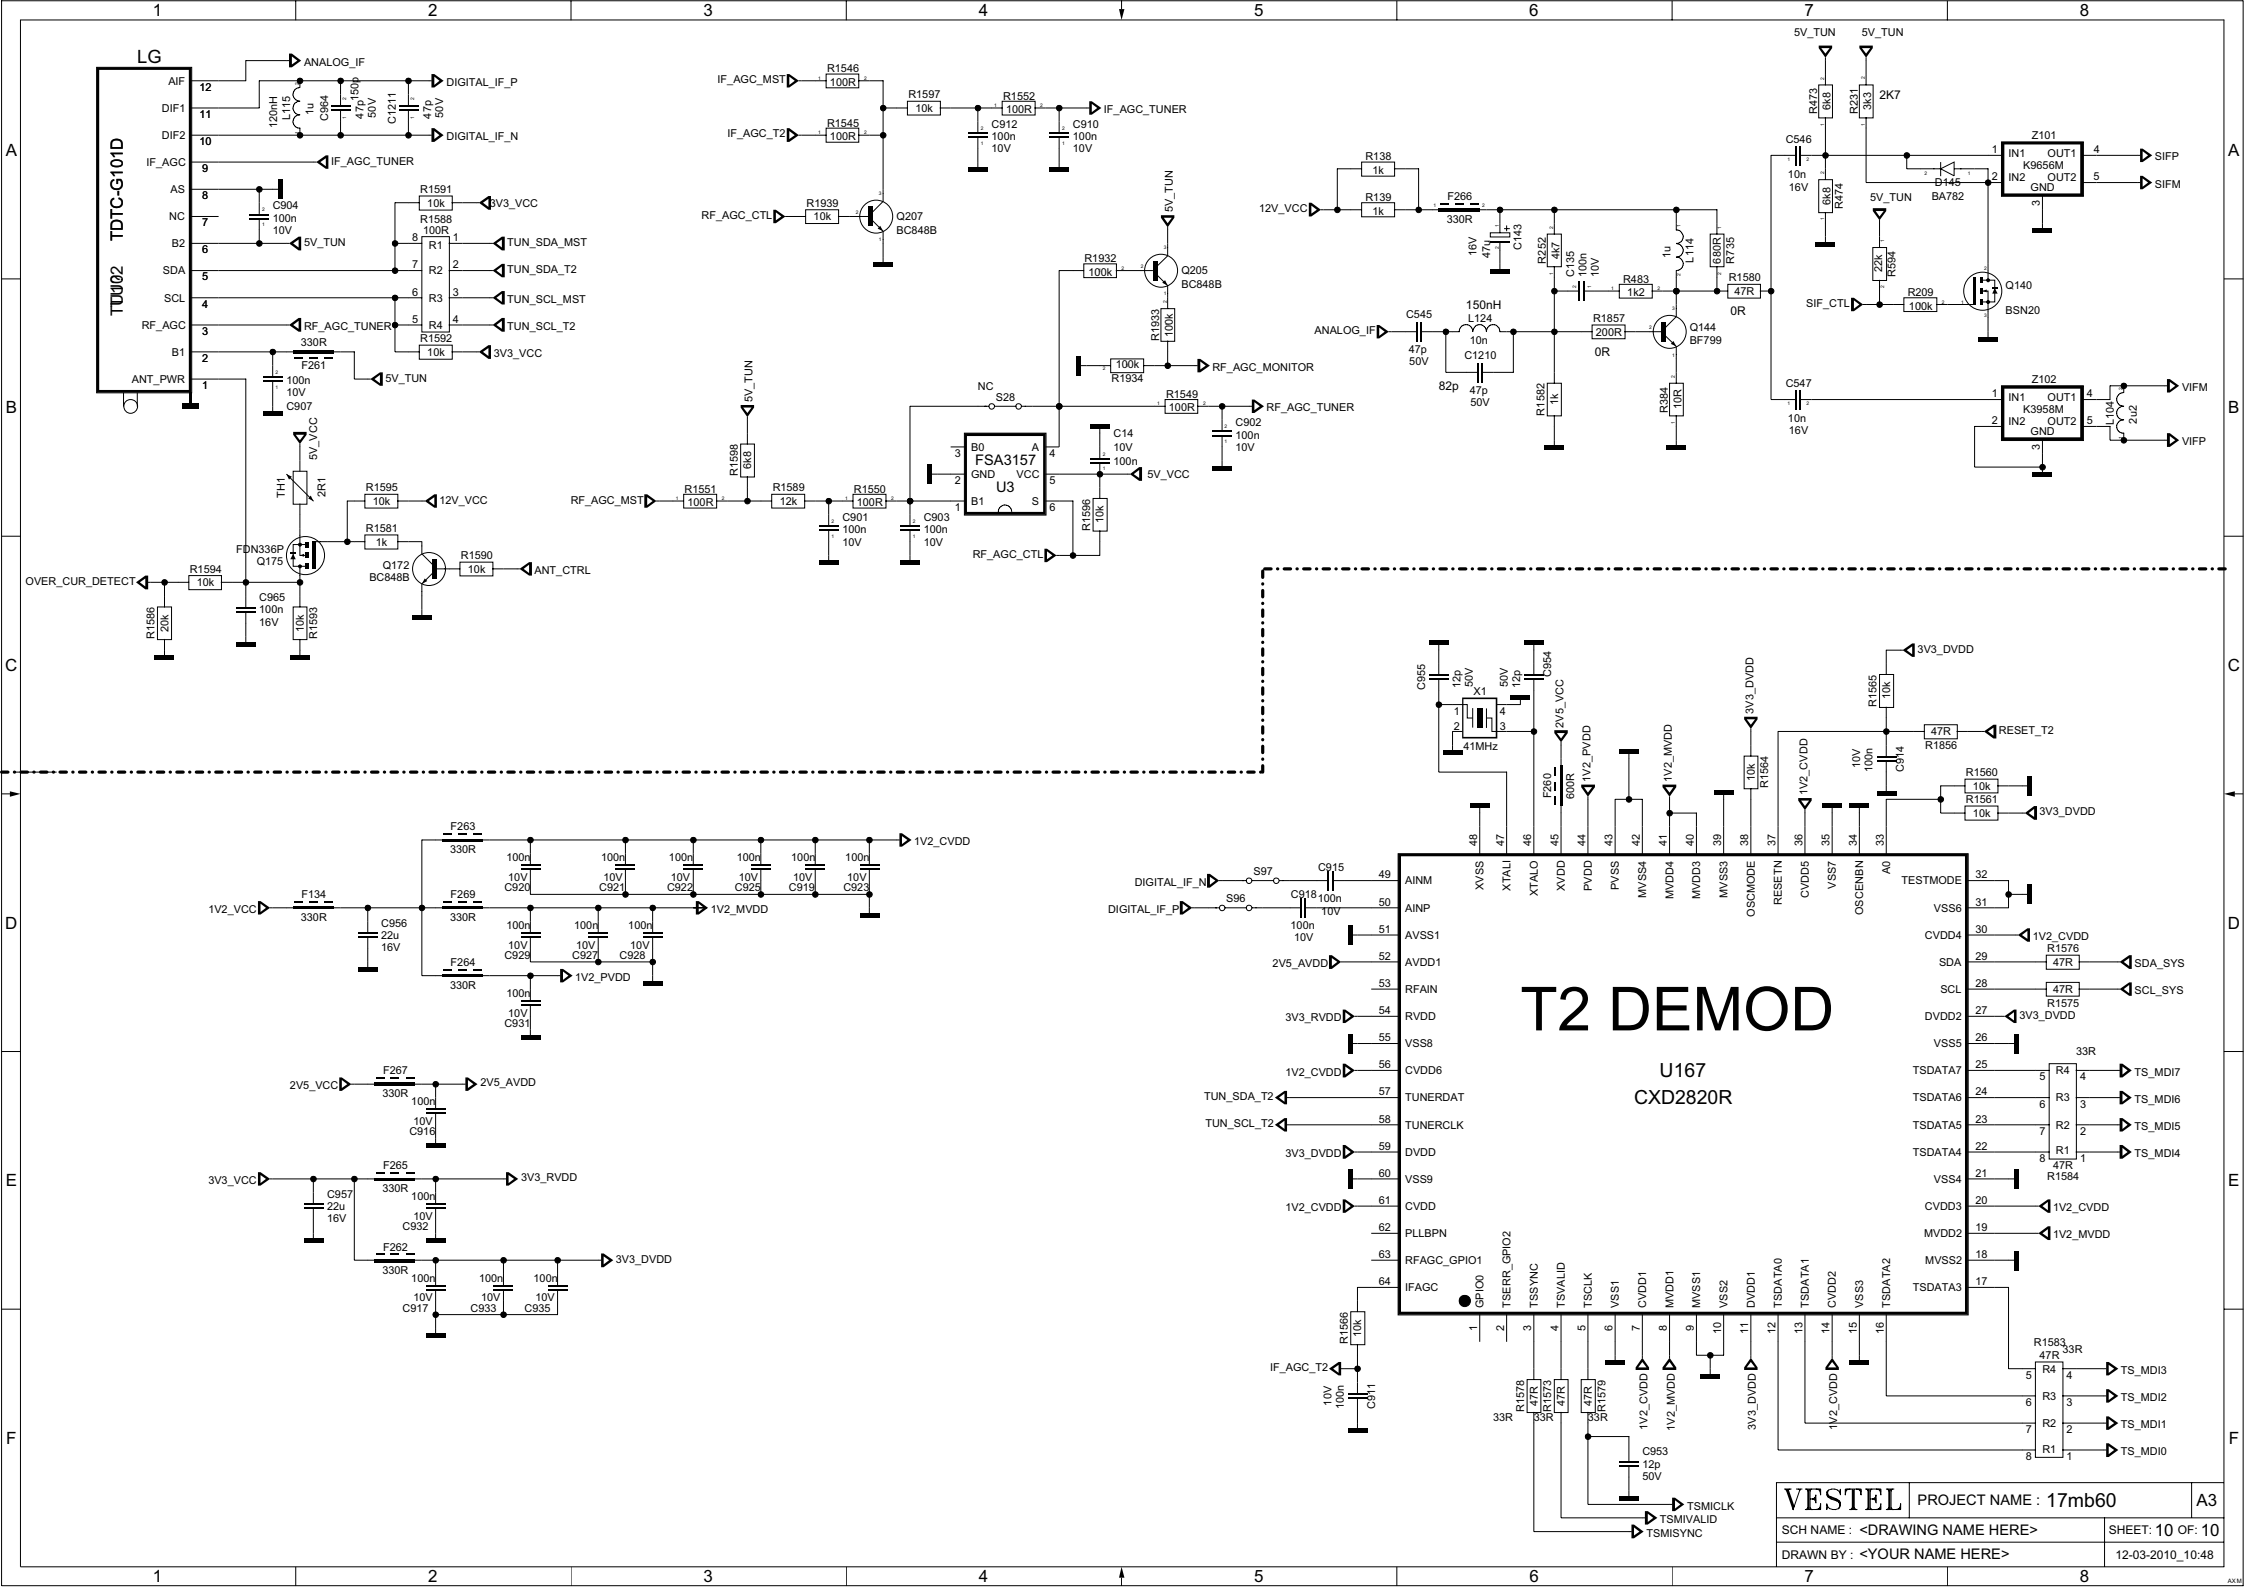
1 2 3 4 5 6 7 8

A B C D E F

LG
TDTC-G101D
TU102
AIF 12
DIF1 11
DIF2 10
IF_AGC 9
AS 8
NC 7
B2 6
SDA 5
SCL 4
RF_AGC 3
B1 2
ANT_PWR 1

ANALOG_IF
DIGITAL_IF_P
DIGITAL_IF_N
IF_AGC_TUNER
120nH L115
1u C964
150p 47p 50V
C1211 47p 50V
C904 100n 10V
5V_TUN
R1591 10k 3V3_VCC
R1588 100R
R1 R2 R3 R4
TUN_SDA_MST
TUN_SDA_T2
TUN_SCL_MST
TUN_SCL_T2
RF_AGC_TUNER
R1592 10k 3V3_VCC
330R F261
5V_TUN
100n 10V C907
5V_VCC
TH1 2R1
R1595 10k 12V_VCC
R1581 1k
FDN336P Q175
Q172 BC848B
R1590 10k ANT_CTRL
OVER_CUR_DETECT
R1594 10k
C965 100n 16V
R1586 20k
10k R1593

IF_AGC_MST R1546 100R
IF_AGC_T2 R1545 100R
R1597 10k
R1552 100R IF_AGC_TUNER
C912 100n 10V
C910 100n 10V
RF_AGC_CTL R1939 10k
Q207 BC848B
5V_TUN
R1932 100k
Q205 BC848B
R1933 100k
100k R1934 RF_AGC_MONITOR
NC S28
R1549 100R RF_AGC_TUNER
C902 100n 10V
5V_TUN
R1598 6k8
RF_AGC_MST R1551 100R
R1589 12k
R1550 100R
C901 100n 10V
C903 100n 10V
B0 A
FSA3157 GND VCC U3
B1 S
C14 10V 100n
5V_VCC
R1596 10k
RF_AGC_CTL

R138 1k
R139 1k
12V_VCC
F266 330R
16V 47u C143
R252 4k7
C135 100n 10V
R483 1k2
1u L114
680R R735
R1580 47R 0R
ANALOG_IF C545 47p 50V
150nH L124 10n C1210
82p 47p 50V
R1857 200R 0R
Q144 BF799
R1582 1k
R384 10R

5V_TUN 5V_TUN
R473 6k8
R231 3k3 2K7
C546 10n 16V
6k8 R474
D145 BA782
Z101 IN1 OUT1 K9656M IN2 OUT2 GND
SIFP SIFM
5V_TUN
22k R594
SIF_CTL R209 100k
Q140 BSN20
C547 10n 16V
Z102 IN1 OUT1 K3958M IN2 OUT2 GND
L104 2u2
VIFM VIFP

F263 330R
1V2_CVDD
100n 10V C920
100n 10V C921
100n 10V C922
100n 10V C925
100n 10V C919
100n 10V C923
1V2_VCC F134 330R
C956 22u 16V
F269 330R 1V2_MVDD
100n 10V C929
100n 10V C927
100n 10V C928
F264 330R 1V2_PVDD
100n 10V C931
2V5_VCC F267 330R 2V5_AVDD
100n 10V C916
3V3_VCC F265 330R 3V3_RVDD
C957 22u 16V
100n 10V C932
F262 330R 3V3_DVDD
100n 10V C917
100n 10V C933
100n 10V C935

C955 12p 50V
50V 12p C954
X1 41MHz
2V5_VCC
F260 600R
1V2_PVDD
1V2_MVDD
3V3_DVDD
10k R1564
1V2_CVDD
3V3_DVDD
R1565 10k
47R R1856 RESET_T2
10V 100n C914
R1560 10k
R1561 10k 3V3_DVDD

DIGITAL_IF_N S97 C915 100n 10V
DIGITAL_IF_P S96 C918 100n 10V
100n 10V

T2 DEMOD
U167
CXD2820R

48 XVSS
47 XTALI
46 XTALO
45 XVDD
44 PVDD
43 PVSS
42 MVSS4
41 MVDD4
40 MVDD3
39 MVSS3
38 OSCMODE
37 RESETN
36 CVDD5
35 VSS7
34 OSCENBN
33 A0

49 AINM
50 AINP
51 AVSS1
52 AVDD1
53 RFAIN
54 RVDD
55 VSS8
56 CVDD6
57 TUNERDAT
58 TUNERCLK
59 DVDD
60 VSS9
61 CVDD
62 PLLBPN
63 RFAGC_GPIO1
64 IFAGC

2V5_AVDD
3V3_RVDD
1V2_CVDD
TUN_SDA_T2
TUN_SCL_T2
3V3_DVDD
1V2_CVDD

32 TESTMODE
31 VSS6
30 CVDD4 1V2_CVDD
29 SDA R1576 47R SDA_SYS
28 SCL 47R R1575 SCL_SYS
27 DVDD2 3V3_DVDD
26 VSS5
25 TSDATA7
24 TSDATA6
23 TSDATA5
22 TSDATA4
21 VSS4
20 CVDD3 1V2_CVDD
19 MVDD2 1V2_MVDD
18 MVSS2
17 TSDATA3

33R R4 R3 R2 R1 47R R1584
TS_MDI7 TS_MDI6 TS_MDI5 TS_MDI4

1 GPIO0
2 TSERR_GPIO2
3 TSSYNC
4 TSVALID
5 TSCLK
6 VSS1
7 CVDD1
8 MVDD1
9 MVSS1
10 VSS2
11 DVDD1
12 TSDATA0
13 TSDATA1
14 CVDD2
15 VSS3
16 TSDATA2

R1566 10k
IF_AGC_T2
10V 100n C911
R1578 47R 33R
R1573 47R 33R
47R R1579 33R
1V2_CVDD 1V2_MVDD 3V3_DVDD 1V2_CVDD
C953 12p 50V
TSMICLK TSMIVALID TSMISYNC
R1583 47R 33R
R4 R3 R2 R1
TS_MDI3 TS_MDI2 TS_MDI1 TS_MDI0

VESTEL PROJECT NAME : 17mb60 A3
SCH NAME : <DRAWING NAME HERE> SHEET: 10 OF: 10
DRAWN BY : <YOUR NAME HERE> 12-03-2010_10:48